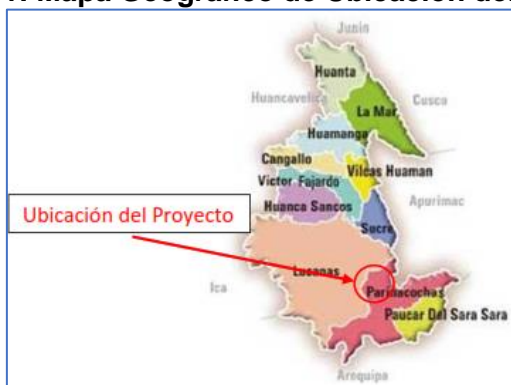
1. Mapa Geográfico de Ubicación del

Junin
Huanta
Huancavelica
La Mar
Cusco
Huamanga
Cangallo
Victor Fajardo
Vilcas Huaman
Huanca Sancos
Apurimac
Sucre
Ubicación del Proyecto
Lucanas
Ica
Parinacochas
Paucar Del Sara Sara
Arequipa